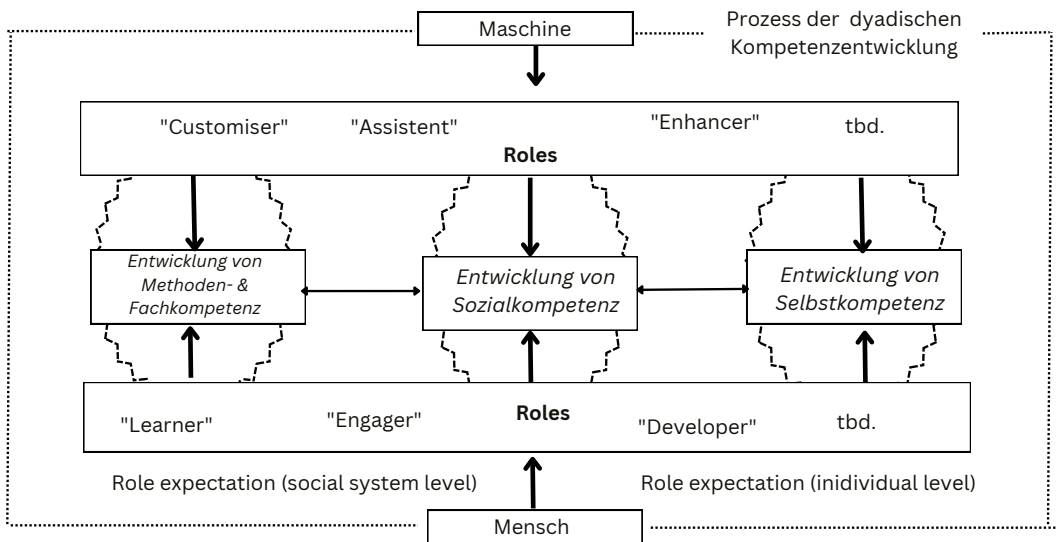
Maschine

Prozess der dyadischen Kompetenzentwicklung

"Customiser" "Assistent" "Enhancer" tbd.

Roles

Entwicklung von Methoden- & Fachkompetenz

Entwicklung von Sozialkompetenz

Entwicklung von Selbstkompetenz

"Learner" "Engager" Roles "Developer" tbd.

Role expectation (social system level)

Role expectation (inidividual level)

Mensch